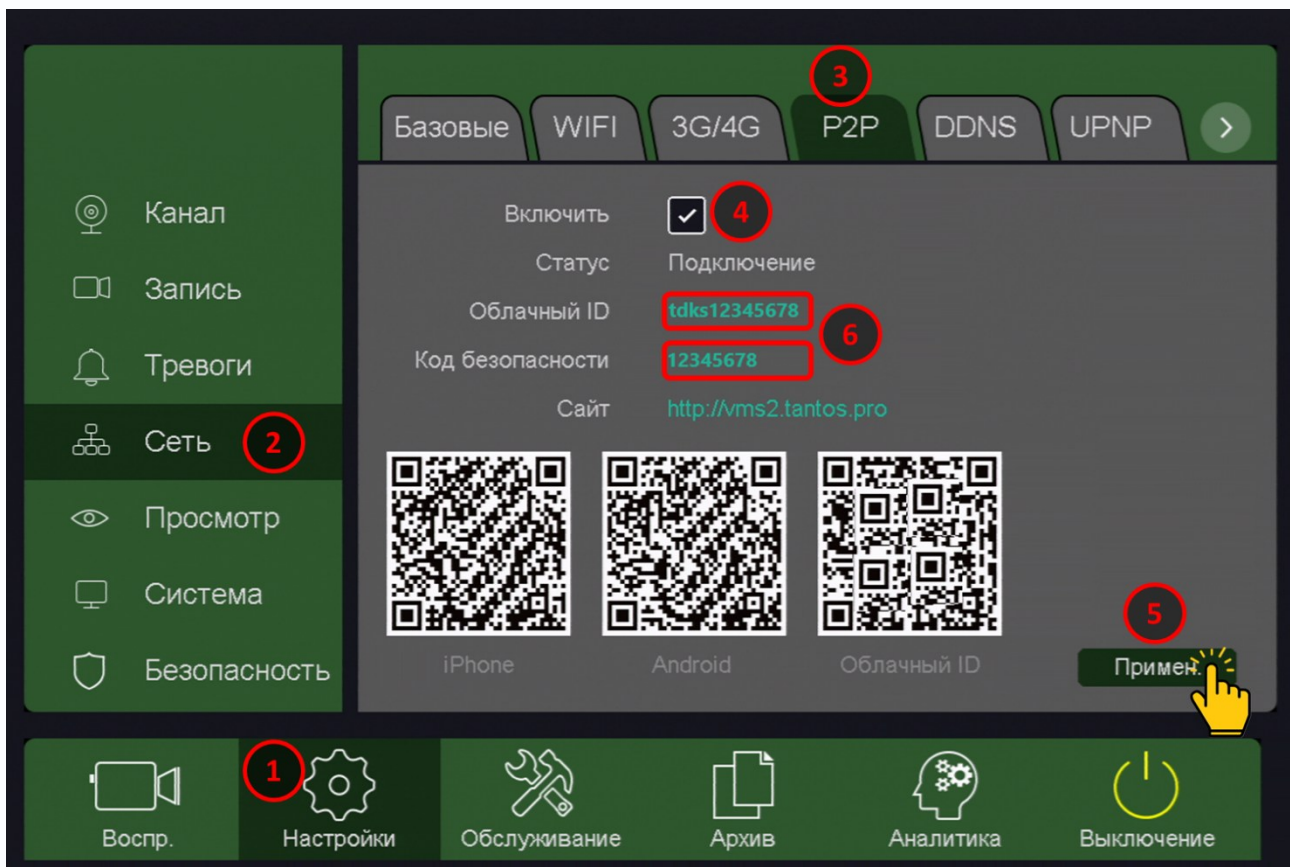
3

Базовые WIFI 3G/4G P2P DDNS UPNP >

Канал
Запись
Тревоги
Сеть 2
Просмотр
Система
Безопасность

Включить ✓ 4
Статус Подключение
Облачный ID tdks12345678 6
Код безопасности 12345678
Сайт http://vms2.tantos.pro

iPhone Android Облачный ID

5
Примен.

1
Воспр. Настройки Обслуживание Архив Аналитика Выключение